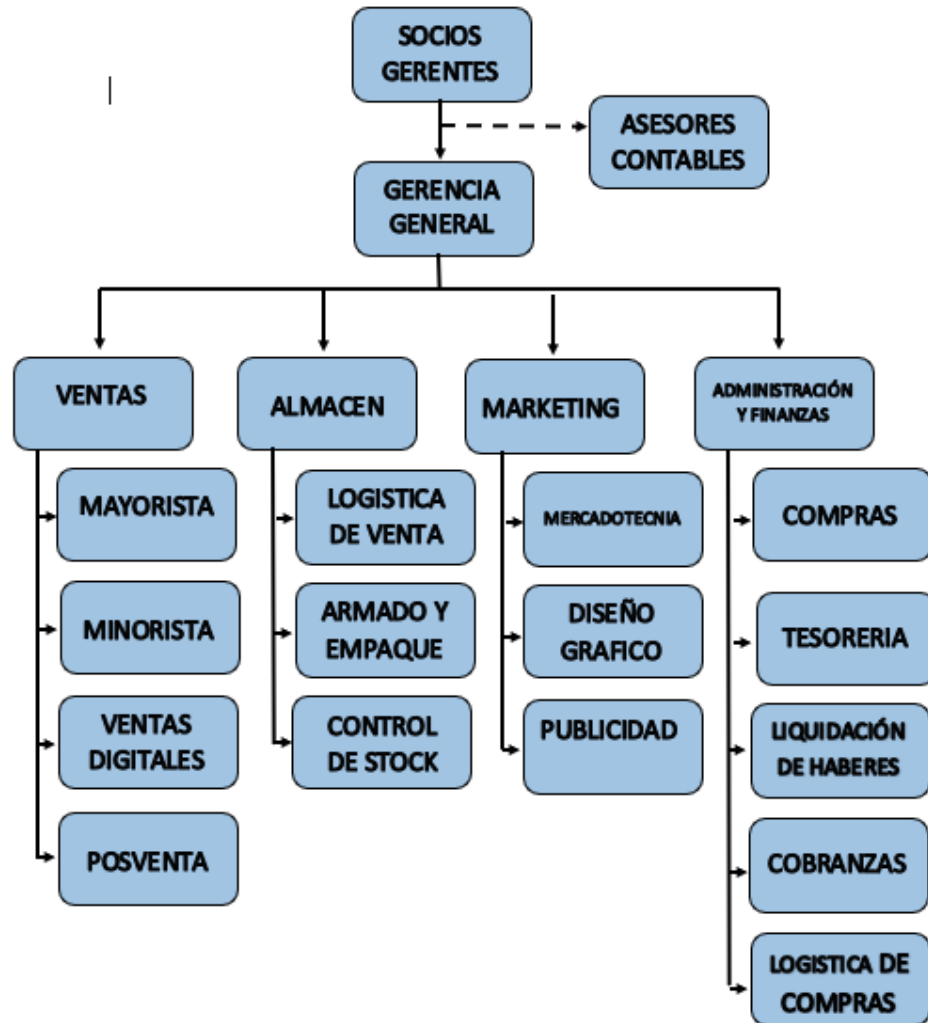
SOCIOS GERENTES

ASESORES CONTABLES

GERENCIA GENERAL

VENTAS

ALMACEN

MARKETING

ADMINISTRACIÓN Y FINANZAS

MAYORISTA

MINORISTA

VENTAS DIGITALES

POSVENTA

LOGISTICA DE VENTA

ARMADO Y EMPAQUE

CONTROL DE STOCK

MERCADOTECNIA

DISEÑO GRAFICO

PUBLICIDAD

COMPRAS

TESORERIA

LIQUIDACIÓN DE HABERES

COBRANZAS

LOGISTICA DE COMPRAS